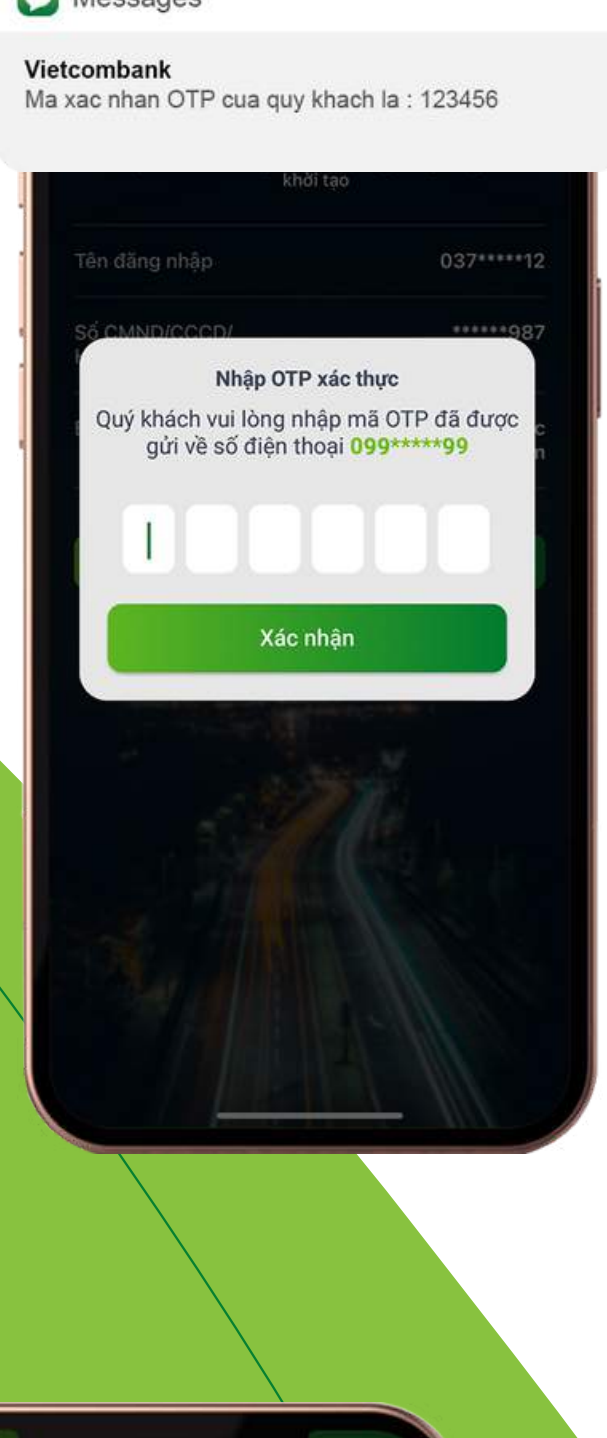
Messages

Vietcombank
Ma xac nhan OTP cua quy khach la : 123456

khởi tạo

Tên đăng nhập 037******12

Số CMND/CCCD/ ******987

Nhập OTP xác thực

Quý khách vui lòng nhập mã OTP đã được gửi về số điện thoại 099*****99

Xác nhận